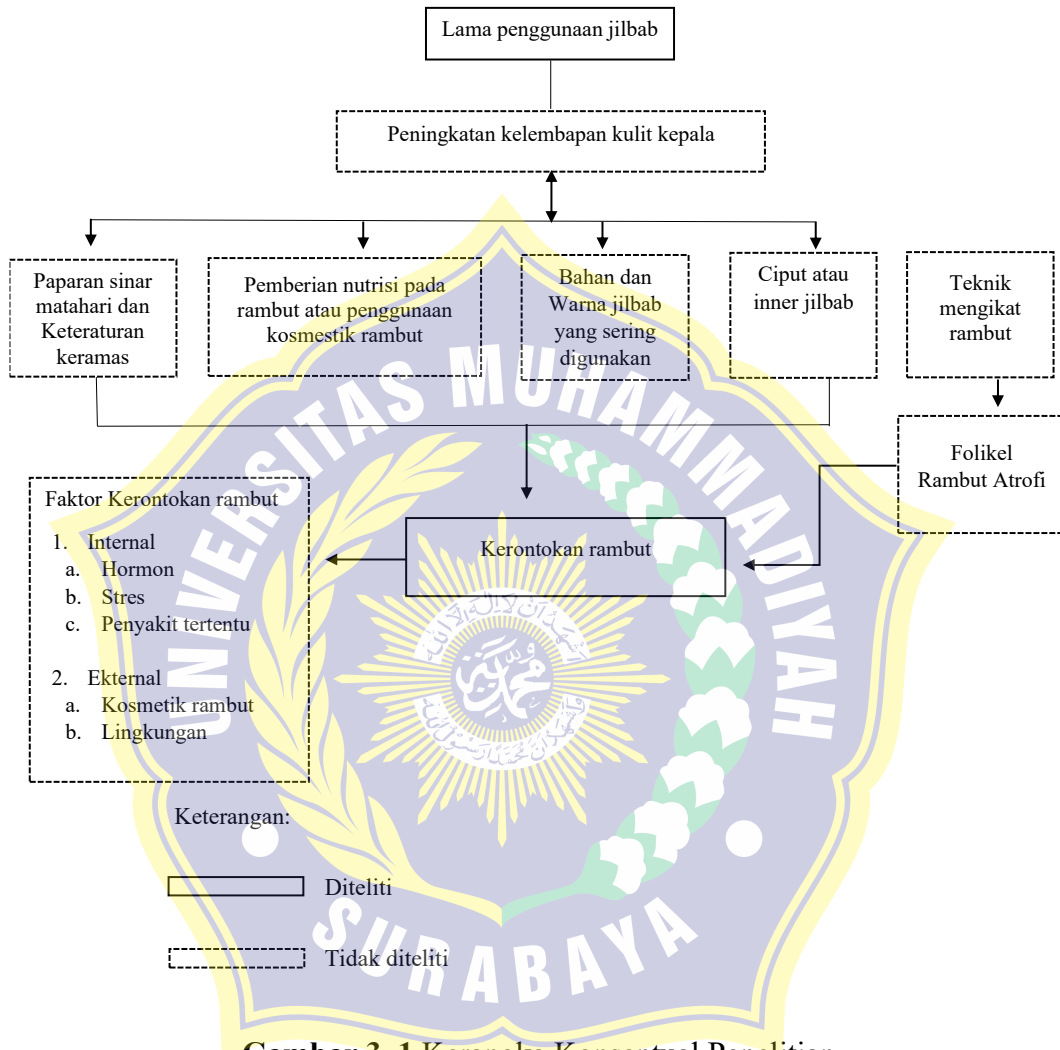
Lama penggunaan jilbab

Peningkatan kelembapan kulit kepala

Paparan sinar matahari dan Keteraturan keramas

Pemberian nutrisi pada rambut atau penggunaan kosmestik rambut

Bahan dan Warna jilbab yang sering digunakan

Ciput atau inner jilbab

Teknik mengikat rambut

Folikel Rambut Atrofi

Faktor Kerontokan rambut
1. Internal
a. Hormon
b. Stres
c. Penyakit tertentu
2. Ekternal
a. Kosmetik rambut
b. Lingkungan

Kerontokan rambut

UNIVERSITAS MUHAMMADIYAH SURABAYA

Keterangan:

Diteliti

Tidak diteliti

Gambar 3. 1 Kerangka Konseptual Penelitian